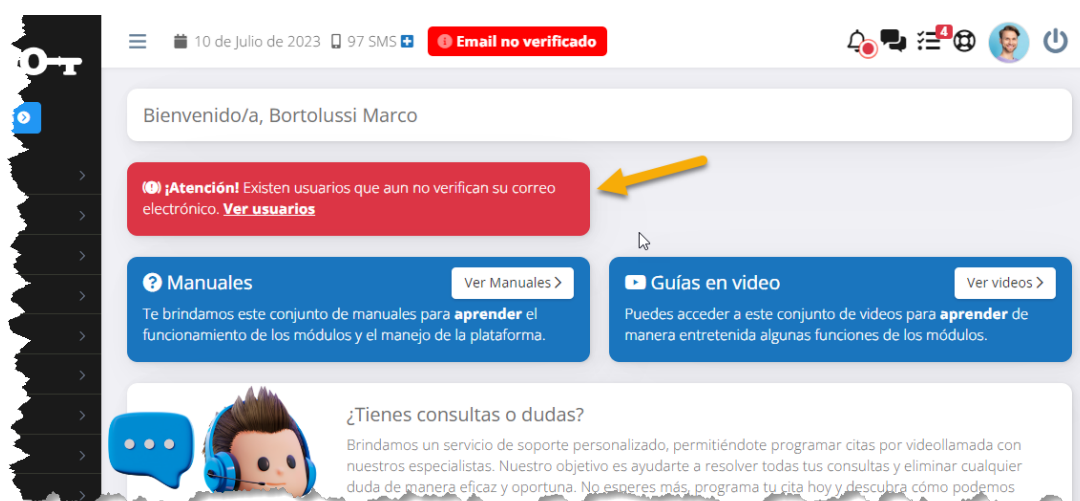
10 de Julio de 2023 97 SMS

Email no verificado

4

Bienvenido/a, Bortolussi Marco

¡Atención! Existen usuarios que aun no verifican su correo electrónico. Ver usuarios

Manuales

Ver Manuales

Te brindamos este conjunto de manuales para aprender el funcionamiento de los módulos y el manejo de la plataforma.

Guías en video

Ver videos

Puedes acceder a este conjunto de videos para aprender de manera entretenida algunas funciones de los módulos.

¿Tienes consultas o dudas?

Brindamos un servicio de soporte personalizado, permitiéndote programar citas por videollamada con nuestros especialistas. Nuestro objetivo es ayudarte a resolver todas tus consultas y eliminar cualquier duda de manera eficaz y oportuna. No esperes más, programa tu cita hoy y descubra cómo podemos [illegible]